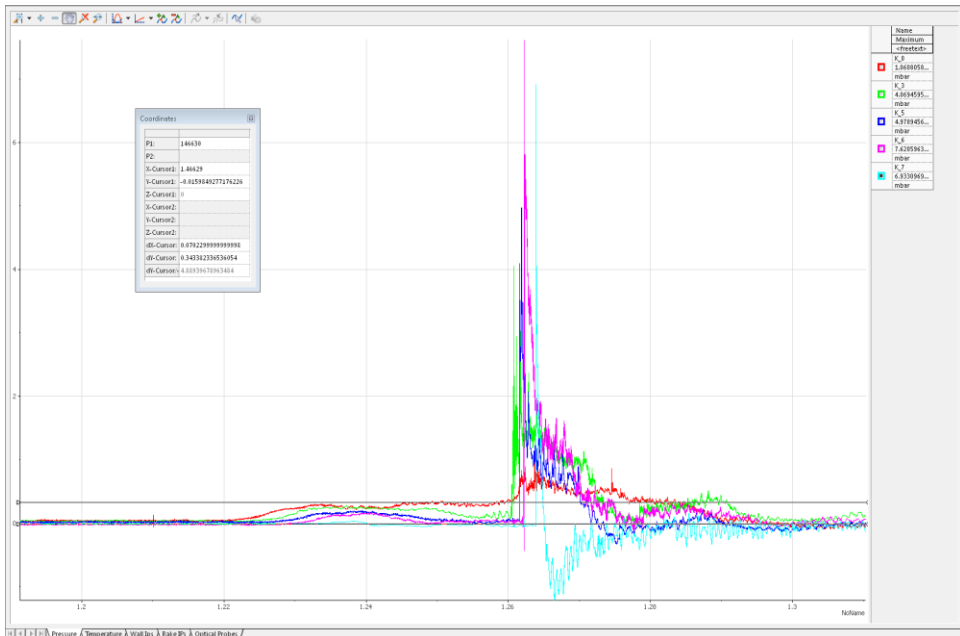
Coordinates

| | |
|---|---|
| P1: | 146630 |
| P2: | |
| X-Cursor1: | 1.46629 |
| Y-Cursor1: | -0.0159849277176226 |
| Z-Cursor1: | 0 |
| X-Cursor2: | |
| Y-Cursor2: | |
| Z-Cursor2: | |
| dX-Cursor: | 0.0702299999999998 |
| dY-Cursor: | 0.343382336536054 |
| dY-Cursor: | 4.88939670963464 |

6

4

2

0

0

1.2

1.22

1.24

1.26

1.28

1.3

NoName

| Name |
|---|
| Maximum |
| <freetext> |

K_0
1.0608050...
mbar

K_3
4.0694595...
mbar

K_5
4.9709456...
mbar

K_6
7.6205963...
mbar

K_7
6.9330969...
mbar

Pressure / Temperature / Wall Ips / Rake IPs / Optical Probes /